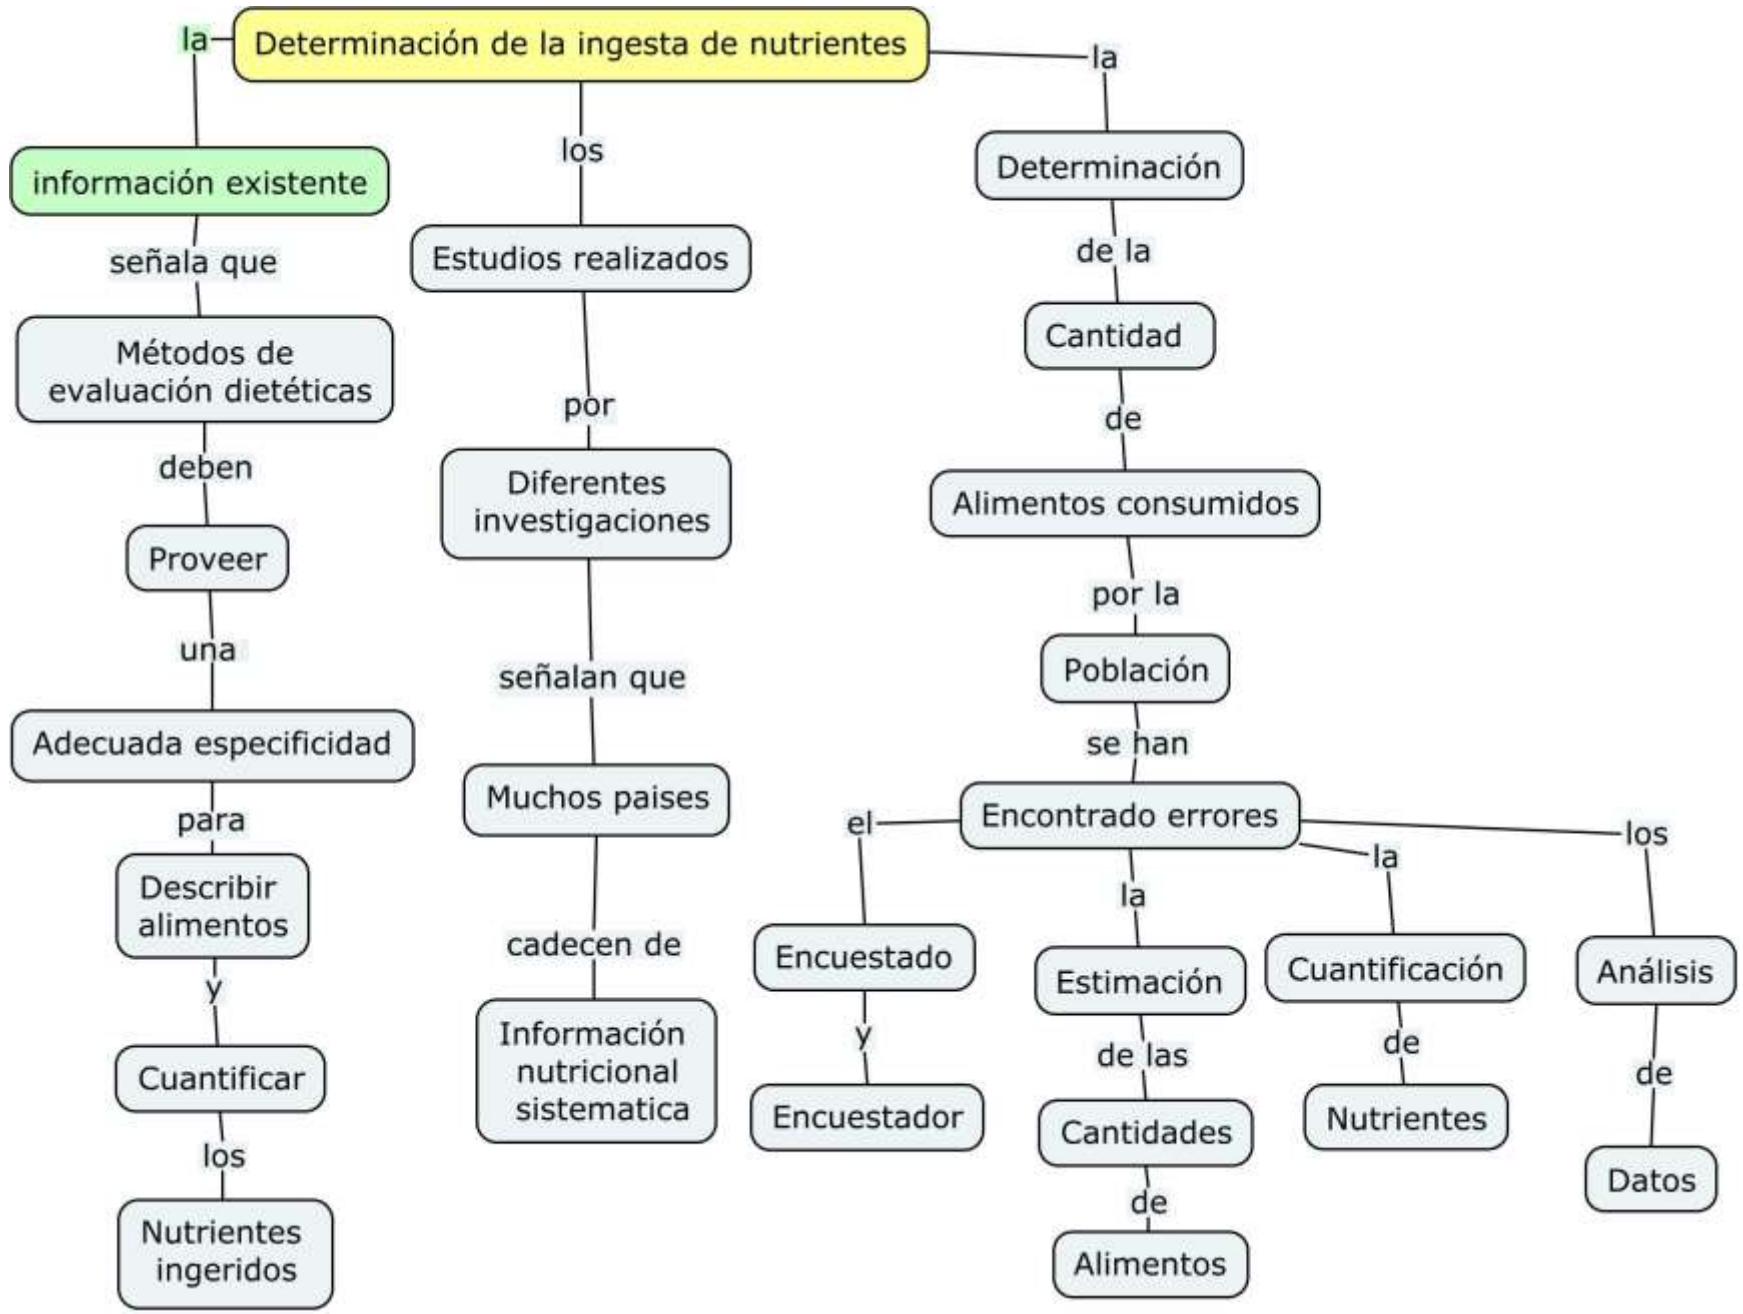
Determinación de la ingesta de nutrientes

la

información existente

señala que

Métodos de evaluación dietéticas

deben

Proveer

una

Adecuada especificidad

para

Describir alimentos

y

Cuantificar

los

Nutrientes ingeridos

los

Estudios realizados

por

Diferentes investigaciones

señalan que

Muchos paises

cadecen de

Información nutricional sistematica

la

Determinación

de la

Cantidad

de

Alimentos consumidos

por la

Población

se han

Encontrado errores

el

Encuestado

y

Encuestador

la

Estimación

de las

Cantidades

de

Alimentos

la

Cuantificación

de

Nutrientes

los

Análisis

de

Datos